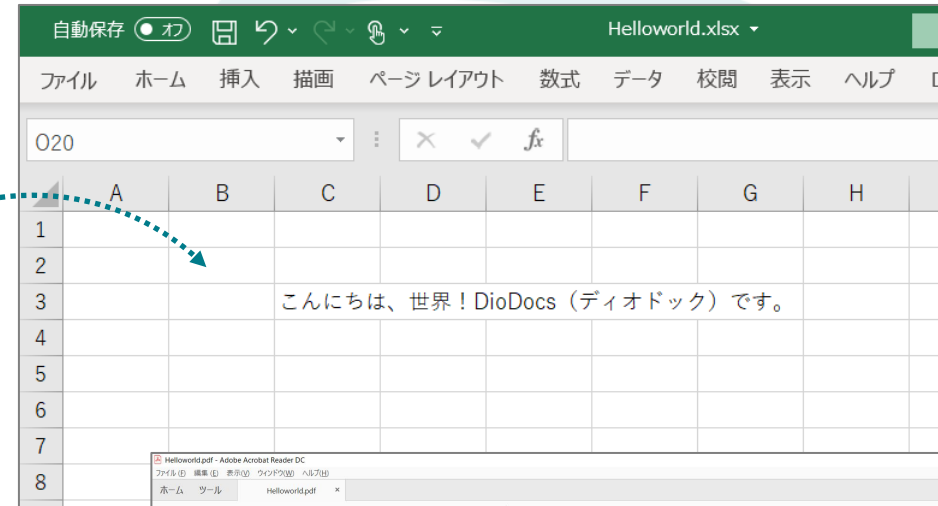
自動保存 オフ Helloworld.xlsx

ファイル ホーム 挿入 描画 ページ レイアウト 数式 データ 校閲 表示 ヘルプ

O20

| | A | B | C | D | E | F | G | H |
|---|---|---|---|---|---|---|---|---|
| 1 | | | | | | | | |
| 2 | | | | | | | | |
| 3 | | | こんにちは、世界！DioDocs（ディオドック）です。 | | | | | |
| 4 | | | | | | | | |
| 5 | | | | | | | | |
| 6 | | | | | | | | |
| 7 | | | | | | | | |
| 8 | | | | | | | | |

Helloworld.pdf - Adobe Acrobat Reader DC
ファイル(F) 編集(E) 表示(V) ウィンドウ(W) ヘルプ(H)
ホーム ツール Helloworld.pdf ×